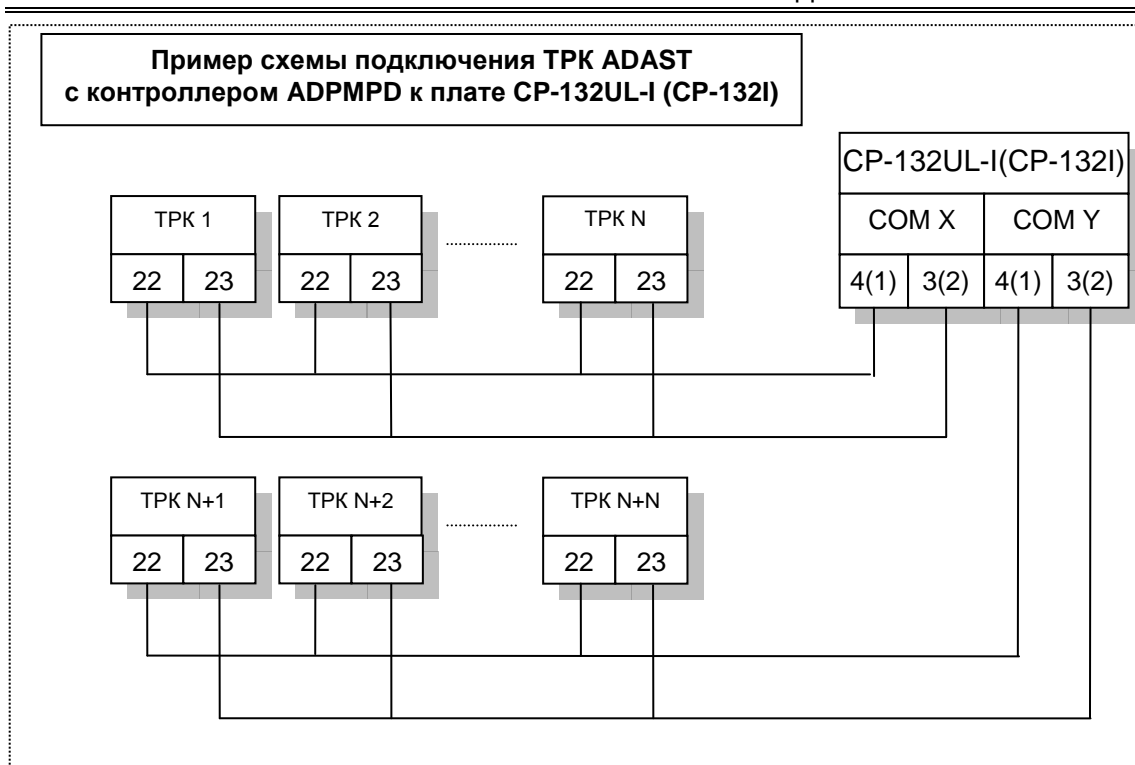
Пример схемы подключения ТРК ADAST с контроллером ADPMPD к плате CP-132UL-I (CP-132I)

CP-132UL-I(CP-132I)

COM X

COM Y

4(1)

3(2)

4(1)

3(2)

ТРК 1

22

23

ТРК 2

22

23

ТРК N

22

23

ТРК N+1

22

23

ТРК N+2

22

23

ТРК N+N

22

23